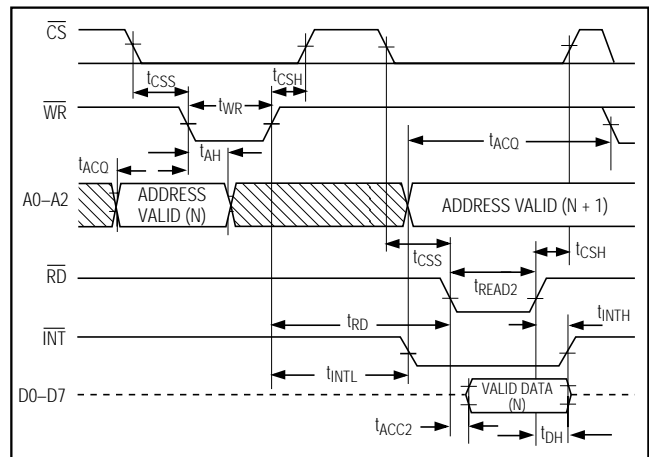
$\overline{CS}$

$t_{CSS}$

$t_{CSH}$

$\overline{WR}$

$t_{WR}$

$t_{ACQ}$

$t_{AH}$

$t_{ACQ}$

A0–A2

ADDRESS VALID (N)

ADDRESS VALID (N + 1)

$t_{CSS}$

$t_{CSH}$

$\overline{RD}$

$t_{READ2}$

$t_{INTH}$

$\overline{INT}$

$t_{RD}$

$t_{INTL}$

D0–D7

VALID DATA (N)

$t_{ACC2}$

$t_{DH}$